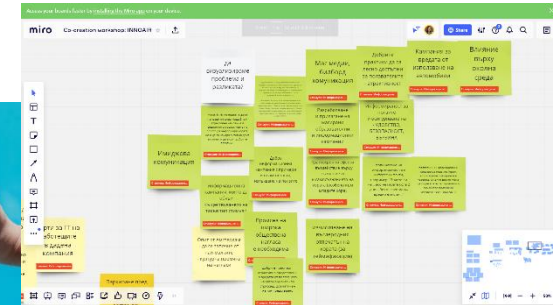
Access your boards faster by installing the Miro app on your device.

miro Co-creation workshop INNOA

Share

Ви визуализирате проблема и решенията?

Маркетинг, билборд комуникация

Добавяне практико до техни дейности на позволяващ изработване

Кампания за вредата от използване на автомобили

Влияние върху околна среда

Визуална комуникация

Трябва за ІТ на обучаващите и дадени компании

Търговия шоп